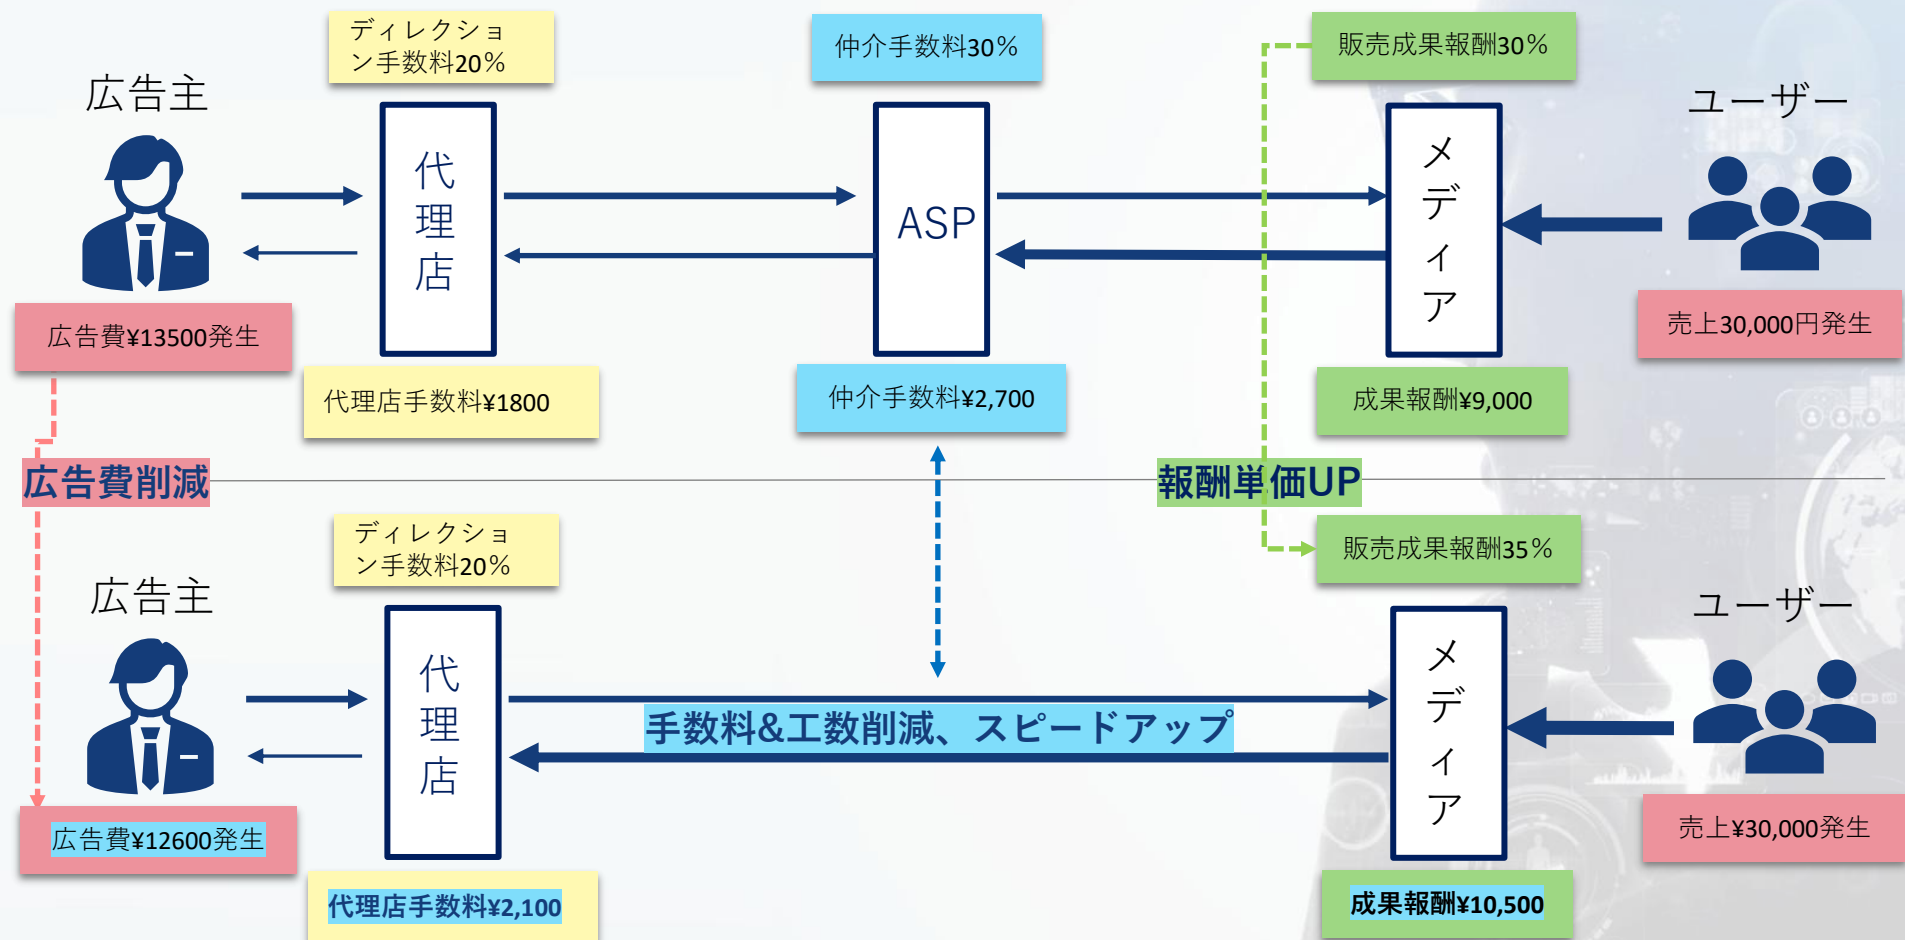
ディレクション手数料20%

仲介手数料30%

販売成果報酬30%

広告主

代理店

ASP

メディア

ユーザー

広告費¥13500発生

代理店手数料¥1800

仲介手数料¥2,700

成果報酬¥9,000

売上30,000円発生

広告費削減

報酬単価UP

ディレクション手数料20%

販売成果報酬35%

広告主

代理店

メディア

ユーザー

手数料&工数削減、スピードアップ

広告費¥12600発生

代理店手数料¥2,100

成果報酬¥10,500

売上¥30,000発生